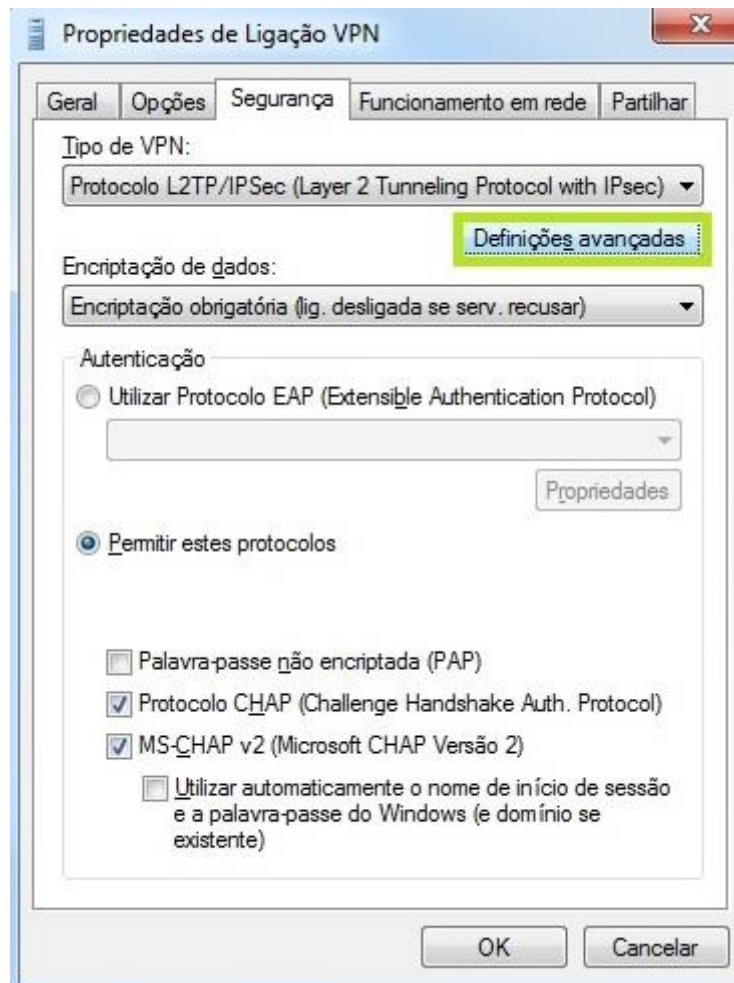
Propriedades de Ligação VPN

X

Geral | Opções | Segurança | Funcionamento em rede | Partilhar

Tipo de VPN:

Protocolo L2TP/IPSec (Layer 2 Tunneling Protocol with IPsec)

Definições avançadas

Encriptação de dados:

Encriptação obrigatória (lig. desligada se serv. recusar)

Autenticação

Utilizar Protocolo EAP (Extensible Authentication Protocol)

Propriedades

Permitir estes protocolos

Palavra-passe não encriptada (PAP)

Protocolo CHAP (Challenge Handshake Auth. Protocol)

MS-CHAP v2 (Microsoft CHAP Versão 2)

Utilizar automaticamente o nome de início de sessão e a palavra-passe do Windows (e domínio se existente)

OK

Cancelar